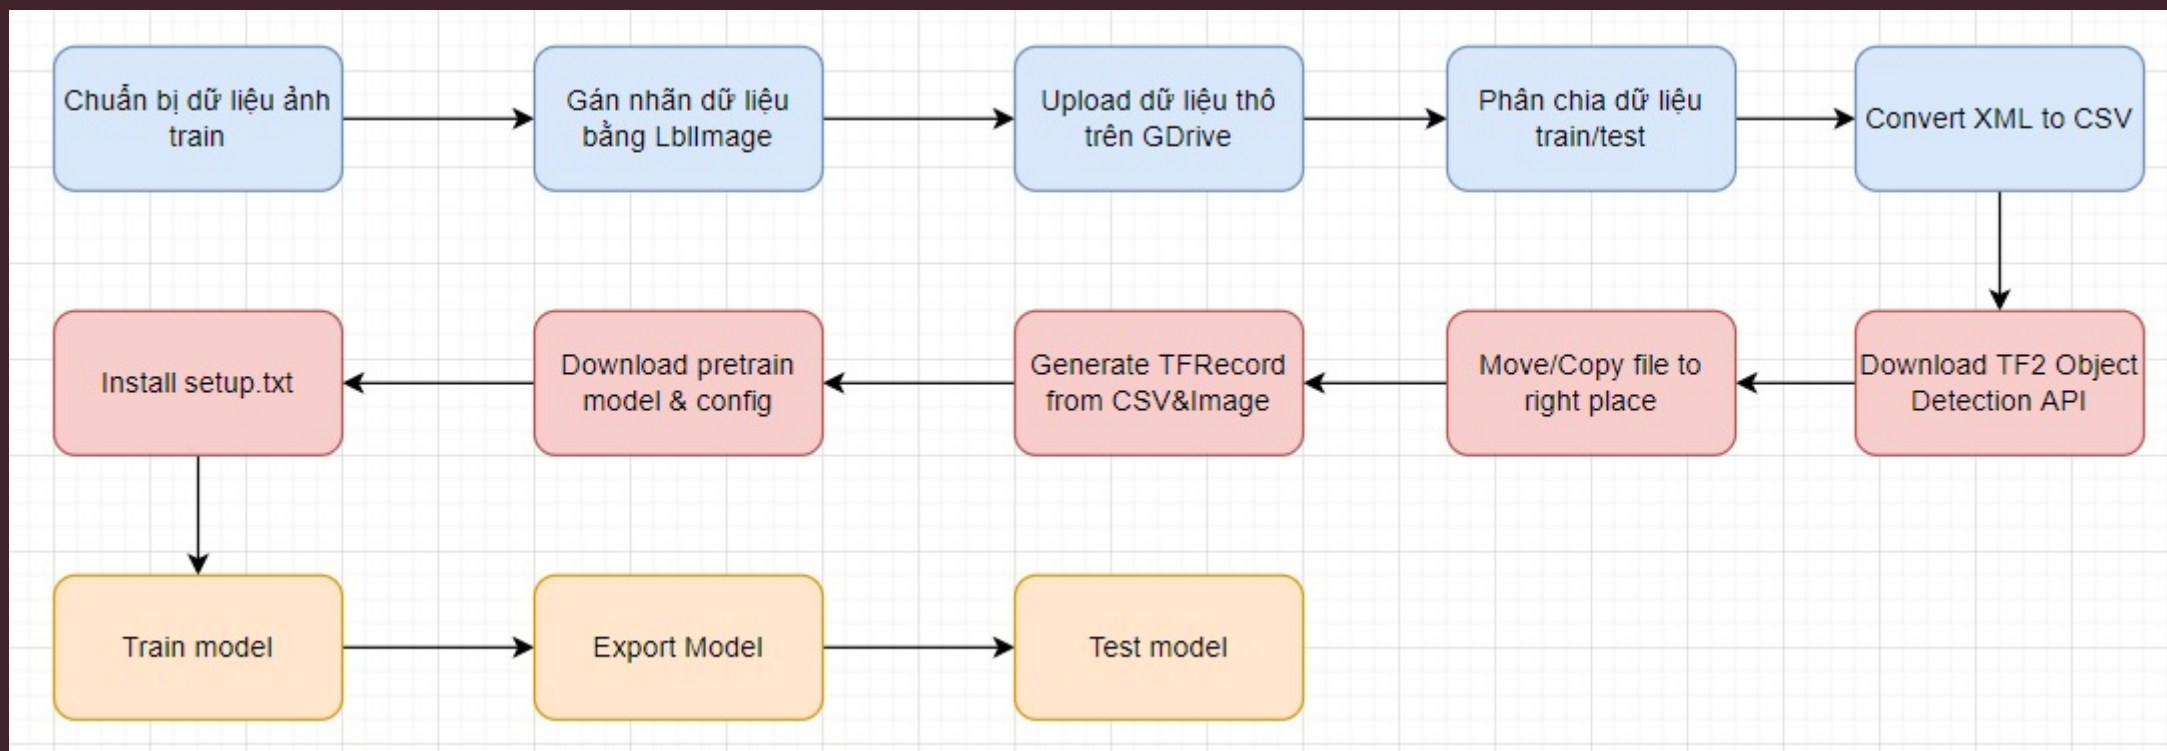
Chuẩn bị dữ liệu ảnh train

Gán nhãn dữ liệu bằng LblImage

Upload dữ liệu thô trên GDrive

Phân chia dữ liệu train/test

Convert XML to CSV

Download TF2 Object Detection API

Move/Copy file to right place

Generate TFRecord from CSV&Image

Download pretrain model & config

Install setup.txt

Train model

Export Model

Test model